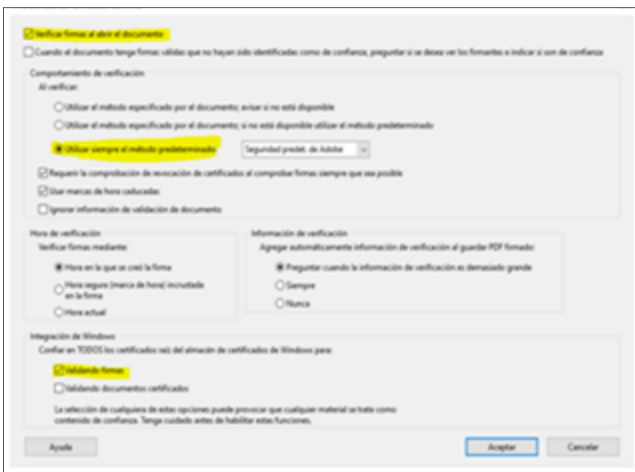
Verificar firmas al abrir el documento

Cuando el documento tenga firmas válidas que no hayan sido identificadas como de confianza, preguntar si se desea ver los firmantes e indicar si son de confianza

Comportamiento de verificación

Al verificar:

Utilizar el método especificado por el documento; avisar si no está disponible

Utilizar el método especificado por el documento; si no está disponible utilizar el método predeterminado

Utilizar siempre el método predeterminado:

Seguridad predet. de Adobe

Requerir la comprobación de revocación de certificados al comprobar firmas siempre que sea posible

Usar marcas de hora caducadas

Ignorar información de validación de documento

Hora de verificación

Verificar firmas mediante:

Hora en la que se creó la firma

Hora segura (marca de hora) incrustada en la firma

Hora actual

Información de verificación

Agregar automáticamente información de verificación al guardar PDF firmado:

Preguntar cuando la información de verificación es demasiado grande

Siempre

Nunca

Integración de Windows

Confiar en TODOS los certificados raíz del almacén de certificados de Windows para:

Validando firmas

Validando documentos certificados

La selección de cualquiera de estas opciones puede provocar que cualquier material se trate como contenido de confianza. Tenga cuidado antes de habilitar estas funciones.

Ayuda

Aceptar

Cancelar